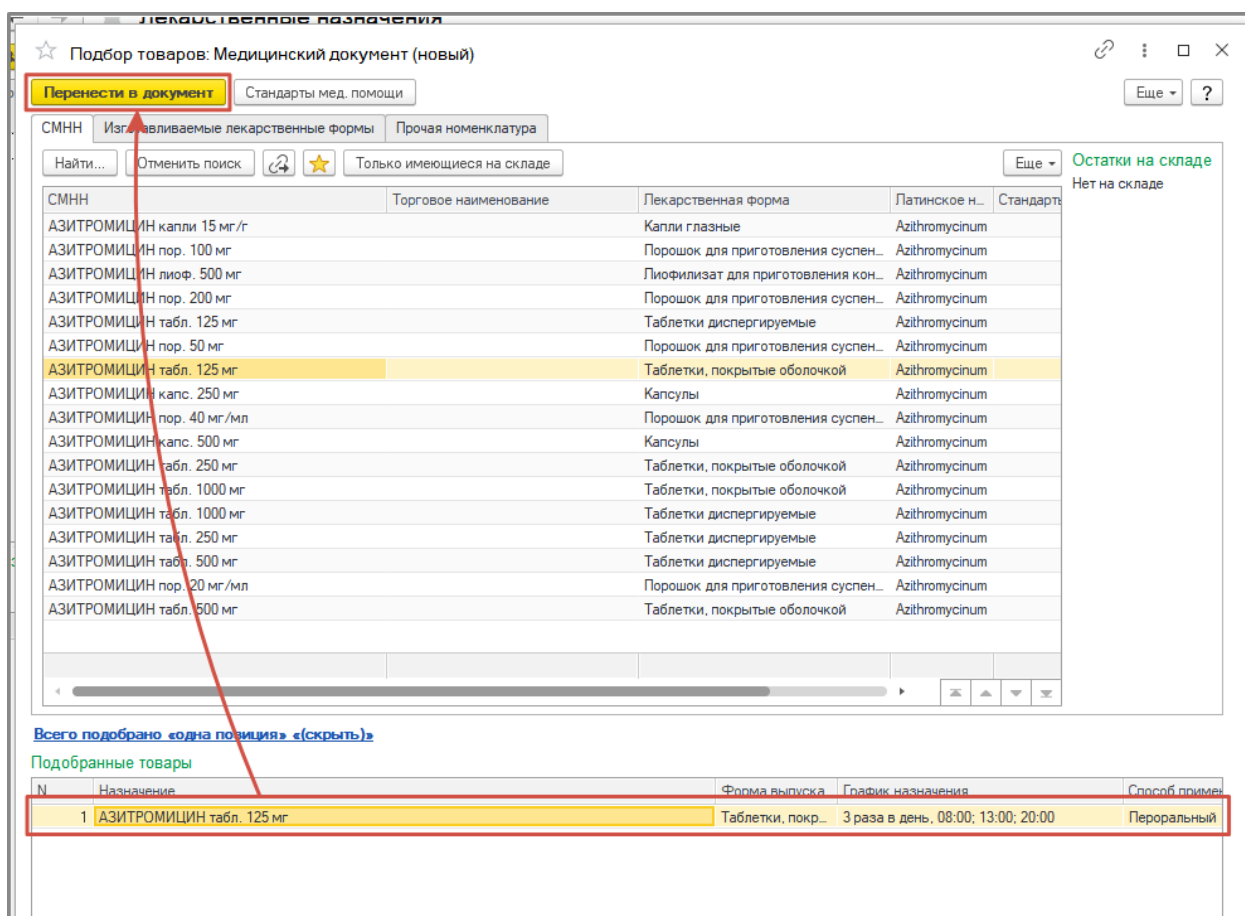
Лекарственные назначения

Подбор товаров: Медицинский документ (новый)

Перенести в документ
Стандарты мед. помощи
Еще
?

СМНН
Изготавливаемые лекарственные формы
Прочая номенклатура

Найти...
Отменить поиск
Только имеющиеся на складе
Еще

Остатки на складе
Нет на складе

| СМНН | Торговое наименование | Лекарственная форма | Латинское н... | Стандарт |
|---|---|---|---|---|
| АЗИТРОМИЦИН капли 15 мг/г | | Капли глазные | Azithromycinum | |
| АЗИТРОМИЦИН пор. 100 мг | | Порошок для приготовления суспен... | Azithromycinum | |
| АЗИТРОМИЦИН лиоф. 500 мг | | Лиофилизат для приготовления кон... | Azithromycinum | |
| АЗИТРОМИЦИН пор. 200 мг | | Порошок для приготовления суспен... | Azithromycinum | |
| АЗИТРОМИЦИН табл. 125 мг | | Таблетки диспергируемые | Azithromycinum | |
| АЗИТРОМИЦИН пор. 50 мг | | Порошок для приготовления суспен... | Azithromycinum | |
| АЗИТРОМИЦИН табл. 125 мг | | Таблетки, покрытые оболочкой | Azithromycinum | |
| АЗИТРОМИЦИН капс. 250 мг | | Капсулы | Azithromycinum | |
| АЗИТРОМИЦИН пор. 40 мг/мл | | Порошок для приготовления суспен... | Azithromycinum | |
| АЗИТРОМИЦИН капс. 500 мг | | Капсулы | Azithromycinum | |
| АЗИТРОМИЦИН табл. 250 мг | | Таблетки, покрытые оболочкой | Azithromycinum | |
| АЗИТРОМИЦИН табл. 1000 мг | | Таблетки, покрытые оболочкой | Azithromycinum | |
| АЗИТРОМИЦИН табл. 1000 мг | | Таблетки диспергируемые | Azithromycinum | |
| АЗИТРОМИЦИН табл. 250 мг | | Таблетки диспергируемые | Azithromycinum | |
| АЗИТРОМИЦИН табл. 500 мг | | Таблетки диспергируемые | Azithromycinum | |
| АЗИТРОМИЦИН пор. 20 мг/мл | | Порошок для приготовления суспен... | Azithromycinum | |
| АЗИТРОМИЦИН табл. 500 мг | | Таблетки, покрытые оболочкой | Azithromycinum | |

Всего подобрано «одна позиция» «(скрыть)»

Подобранные товары

| N | Назначение | Форма выпуска | График назначения | Способ приме |
|---|---|---|---|---|
| 1 | АЗИТРОМИЦИН табл. 125 мг | Таблетки, покр... | 3 раза в день, 08:00; 13:00; 20:00 | Пероральный |